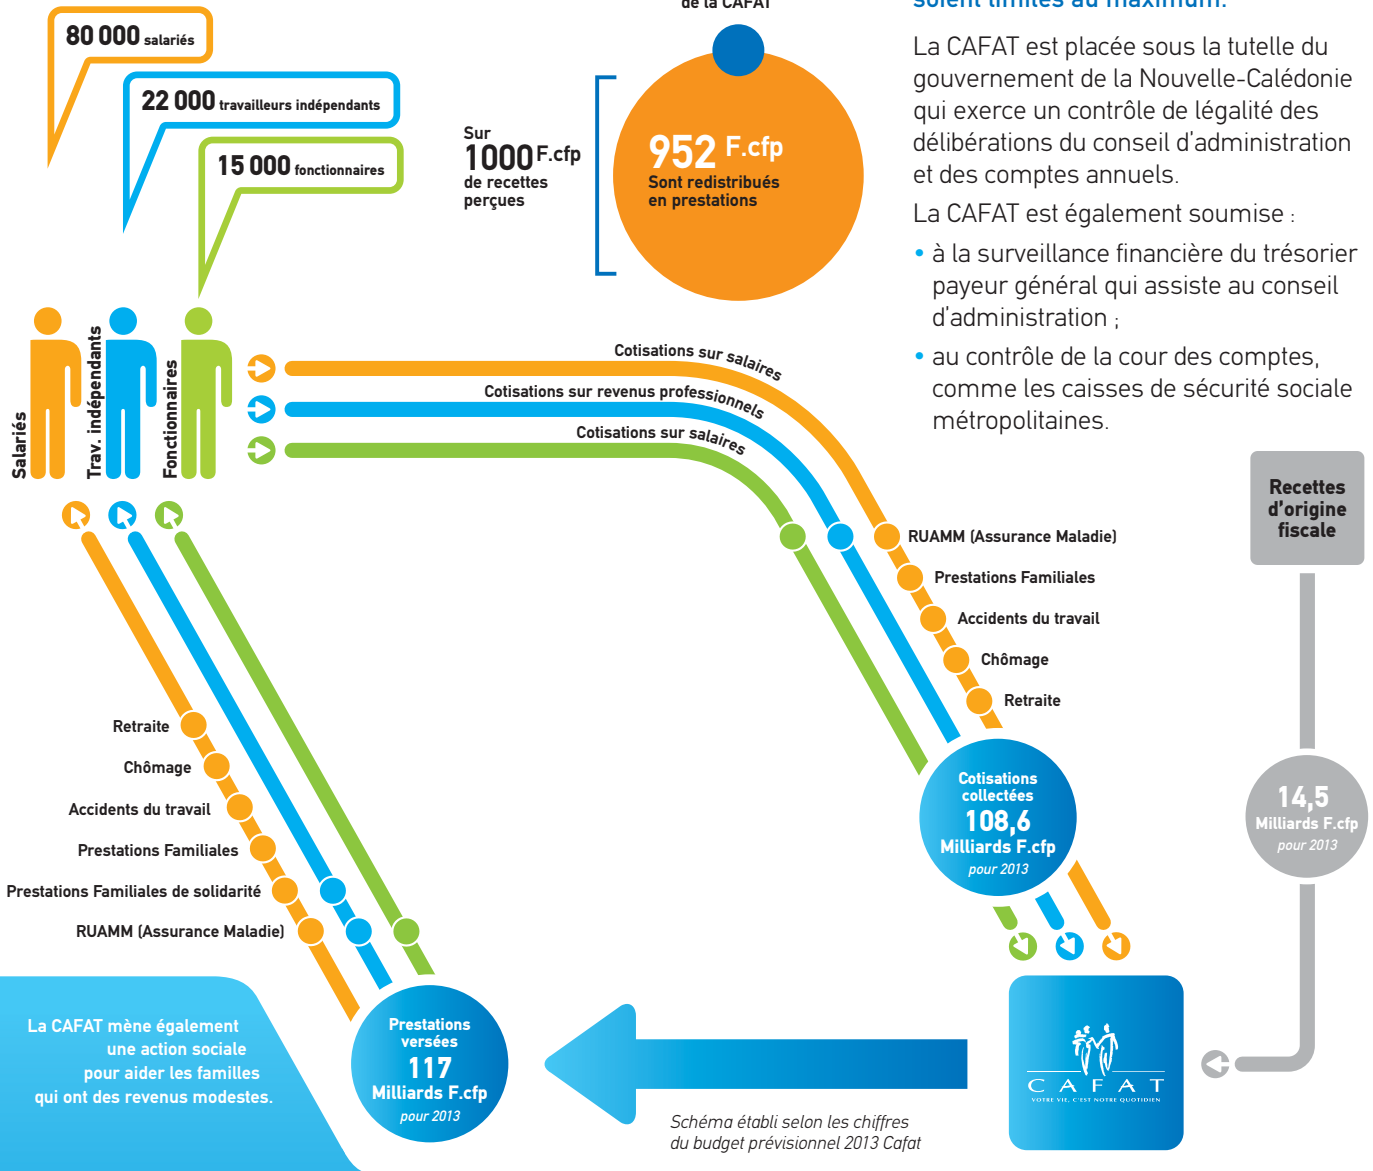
80 000 salariés

22 000 travailleurs indépendants

15 000 fonctionnaires

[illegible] de la CAFAT

Sur 1000 F.cfp de recettes perçues

952 F.cfp Sont redistribués en prestations

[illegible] soient limités au maximum.

La CAFAT est placée sous la tutelle du gouvernement de la Nouvelle-Calédonie qui exerce un contrôle de légalité des délibérations du conseil d'administration et des comptes annuels.

La CAFAT est également soumise :

• à la surveillance financière du trésorier payeur général qui assiste au conseil d'administration ;

• au contrôle de la cour des comptes, comme les caisses de sécurité sociale métropolitaines.

Salariés

Trav. indépendants

Fonctionnaires

Cotisations sur salaires

Cotisations sur revenus professionnels

Cotisations sur salaires

RUAMM (Assurance Maladie)

Prestations Familiales

Accidents du travail

Chômage

Retraite

Recettes d'origine fiscale

Retraite

Chômage

Accidents du travail

Prestations Familiales

Prestations Familiales de solidarité

RUAMM (Assurance Maladie)

Cotisations collectées 108,6 Milliards F.cfp pour 2013

14,5 Milliards F.cfp pour 2013

La CAFAT mène également une action sociale pour aider les familles qui ont des revenus modestes.

Prestations versées 117 Milliards F.cfp pour 2013

Schéma établi selon les chiffres du budget prévisionnel 2013 Cafat

CAFAT
VOTRE VIE, C'EST NOTRE QUOTIDIEN